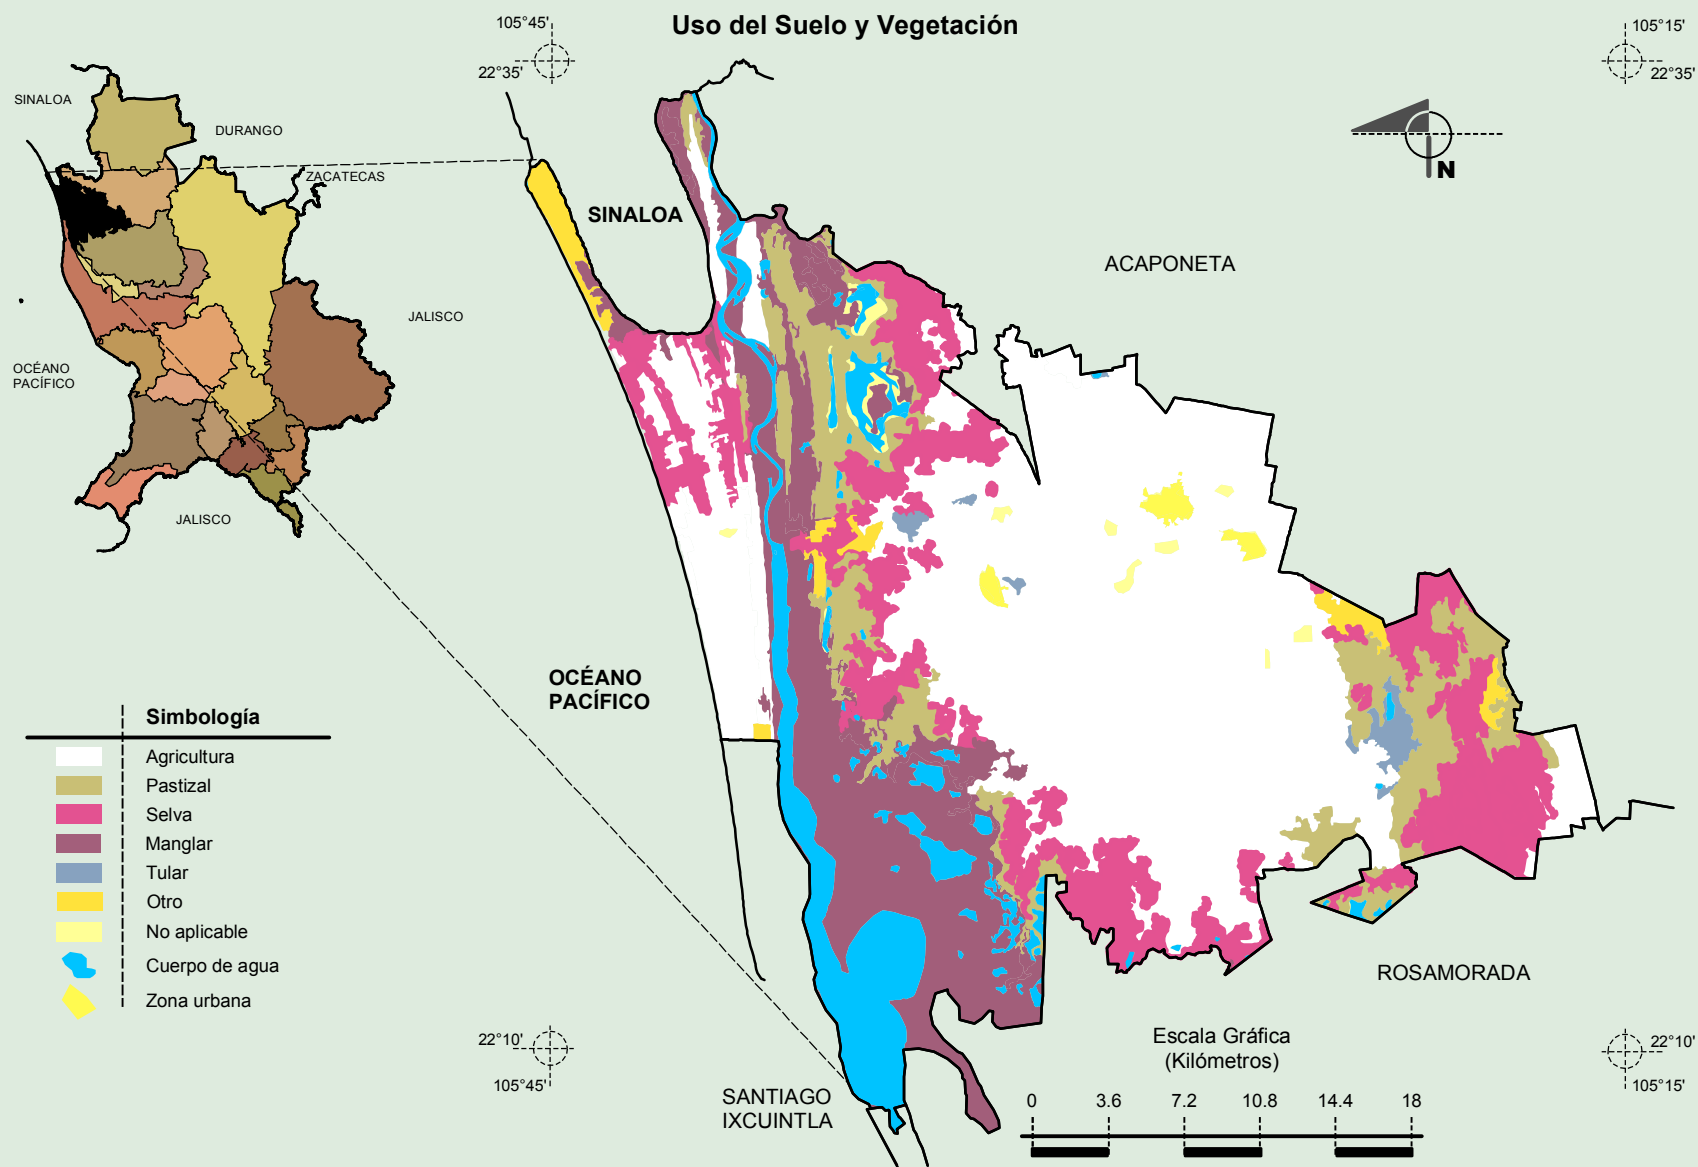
Uso del Suelo y Vegetación

105°45'
22°35'
105°15'
22°35'

SINALOA
DURANGO
ZACATECAS
JALISCO
OCÉANO PACÍFICO
JALISCO

N

SINALOA
ACAPONETA
OCÉANO PACÍFICO
ROSAMORADA
SANTIAGO IXCUINTLA

Simbología
Agricultura
Pastizal
Selva
Manglar
Tular
Otro
No aplicable
Cuerpo de agua
Zona urbana

22°10'
105°45'
22°10'
105°15'

Escala Gráfica
(Kilómetros)
0 3.6 7.2 10.8 14.4 18